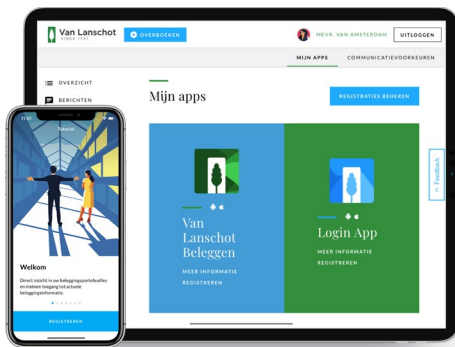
Van Lanschot
SINDS 1737

OVERBOEKEN

MEVR. VAN AMSTERDAM

UITLOGGEN

MIJN APPS

COMMUNICATIEVOORKEUREN

OVERZICHT

BERICHTEN

Mijn apps

REGISTRATIES BEHEREN

Van Lanschot Beleggen

MEER INFORMATIE

REGISTREREN

Login App

MEER INFORMATIE

REGISTREREN

Feedback

17:57

Welkom

Direct inzicht in uw beleggingsportefeuilles en meteen toegang tot actuele beleggingsinformatie.

REGISTREREN